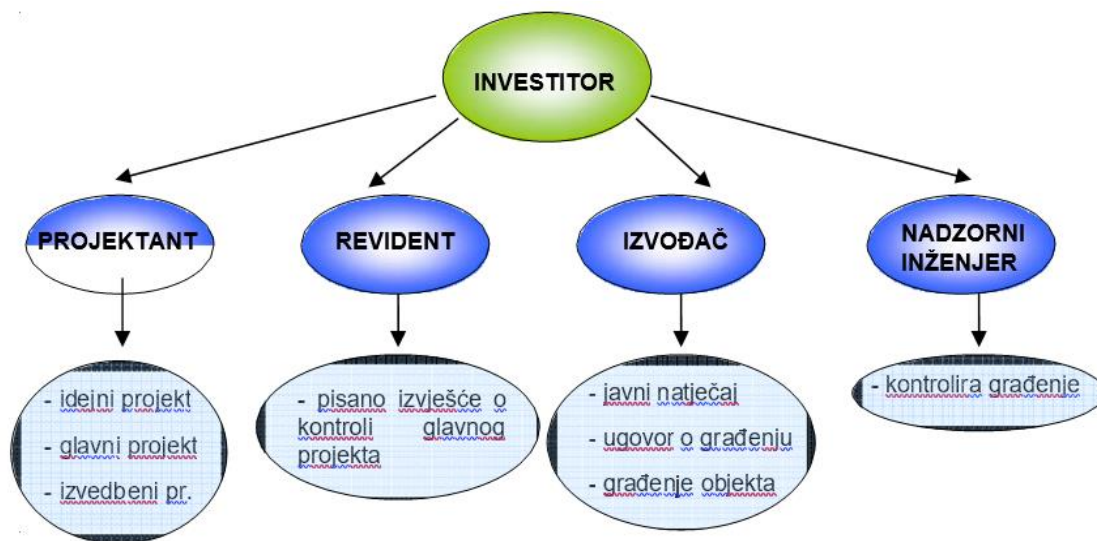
INVESTITOR

PROJEKTANT

- idejni projekt
- glavni projekt
- izvedbeni pr.

REVIDENT

- pisano izvješće o kontroli glavnog projekta

IZVOĐAČ

- javni natječaj
- ugovor o građenju
- građenje objekta

NADZORNI INŽENJER

- kontrolira građenje